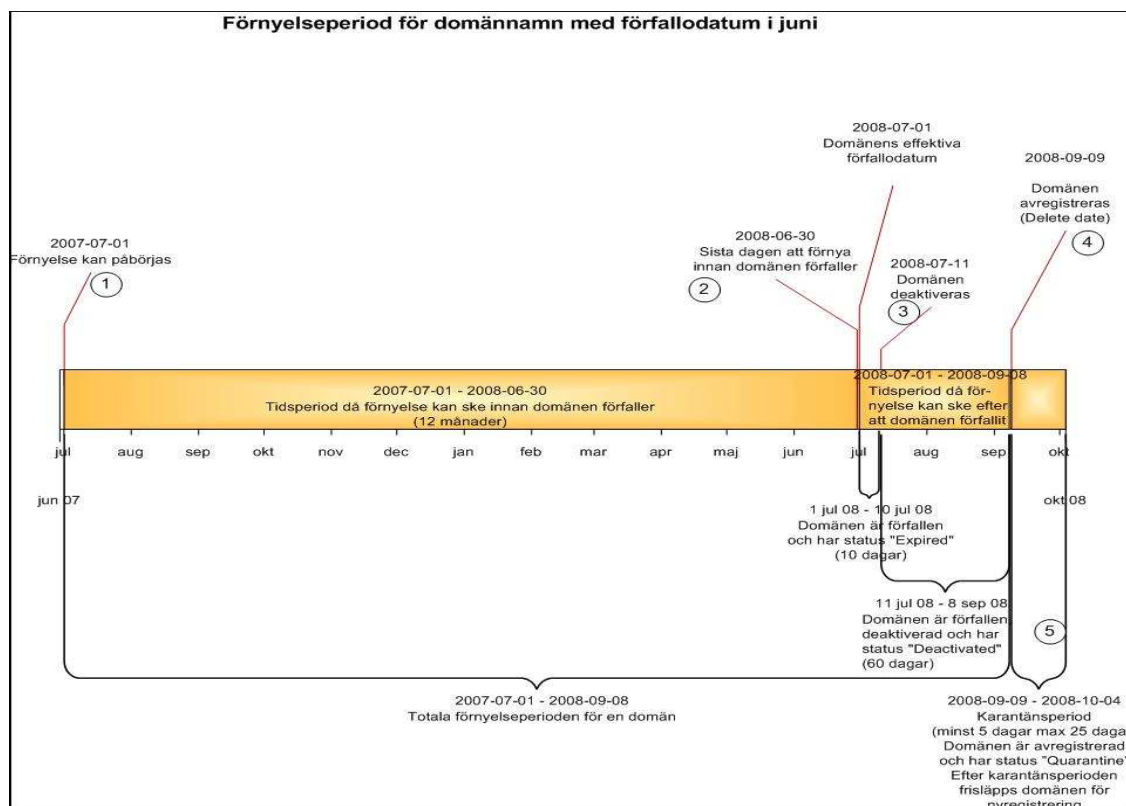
Förnyelseperiod för domännamn med förfallodatum i juni

2007-07-01
Förnyelse kan påbörjas

1

2008-06-30
Sista dagen att förnya innan domänen förfaller

2

2008-07-01
Domänens effektiva förfallodatum

2008-07-11
Domänen deaktiveras

3

2008-09-09
Domänen avregistreras (Delete date)

4

2007-07-01 - 2008-06-30
Tidsperiod då förnyelse kan ske innan domänen förfaller
(12 månader)

2008-07-01 - 2008-09-08
Tidsperiod då förnyelse kan ske efter att domänen förfallit

jul aug sep okt nov dec jan feb mar apr maj jun jul aug sep okt

jun 07

okt 08

1 jul 08 - 10 jul 08
Domänen är förfallen och har status "Expired"
(10 dagar)

11 jul 08 - 8 sep 08
Domänen är förfallen deaktiverad och har status "Deactivated"
(60 dagar)

5

2007-07-01 - 2008-09-08
Totala förnyelseperioden för en domän

2008-09-09 - 2008-10-04
Karantänsperiod
(minst 5 dagar max 25 daga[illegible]
Domänen är avregistrerad och har status "Quarantine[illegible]
Efter karantänsperioden frisläpps domänen för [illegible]